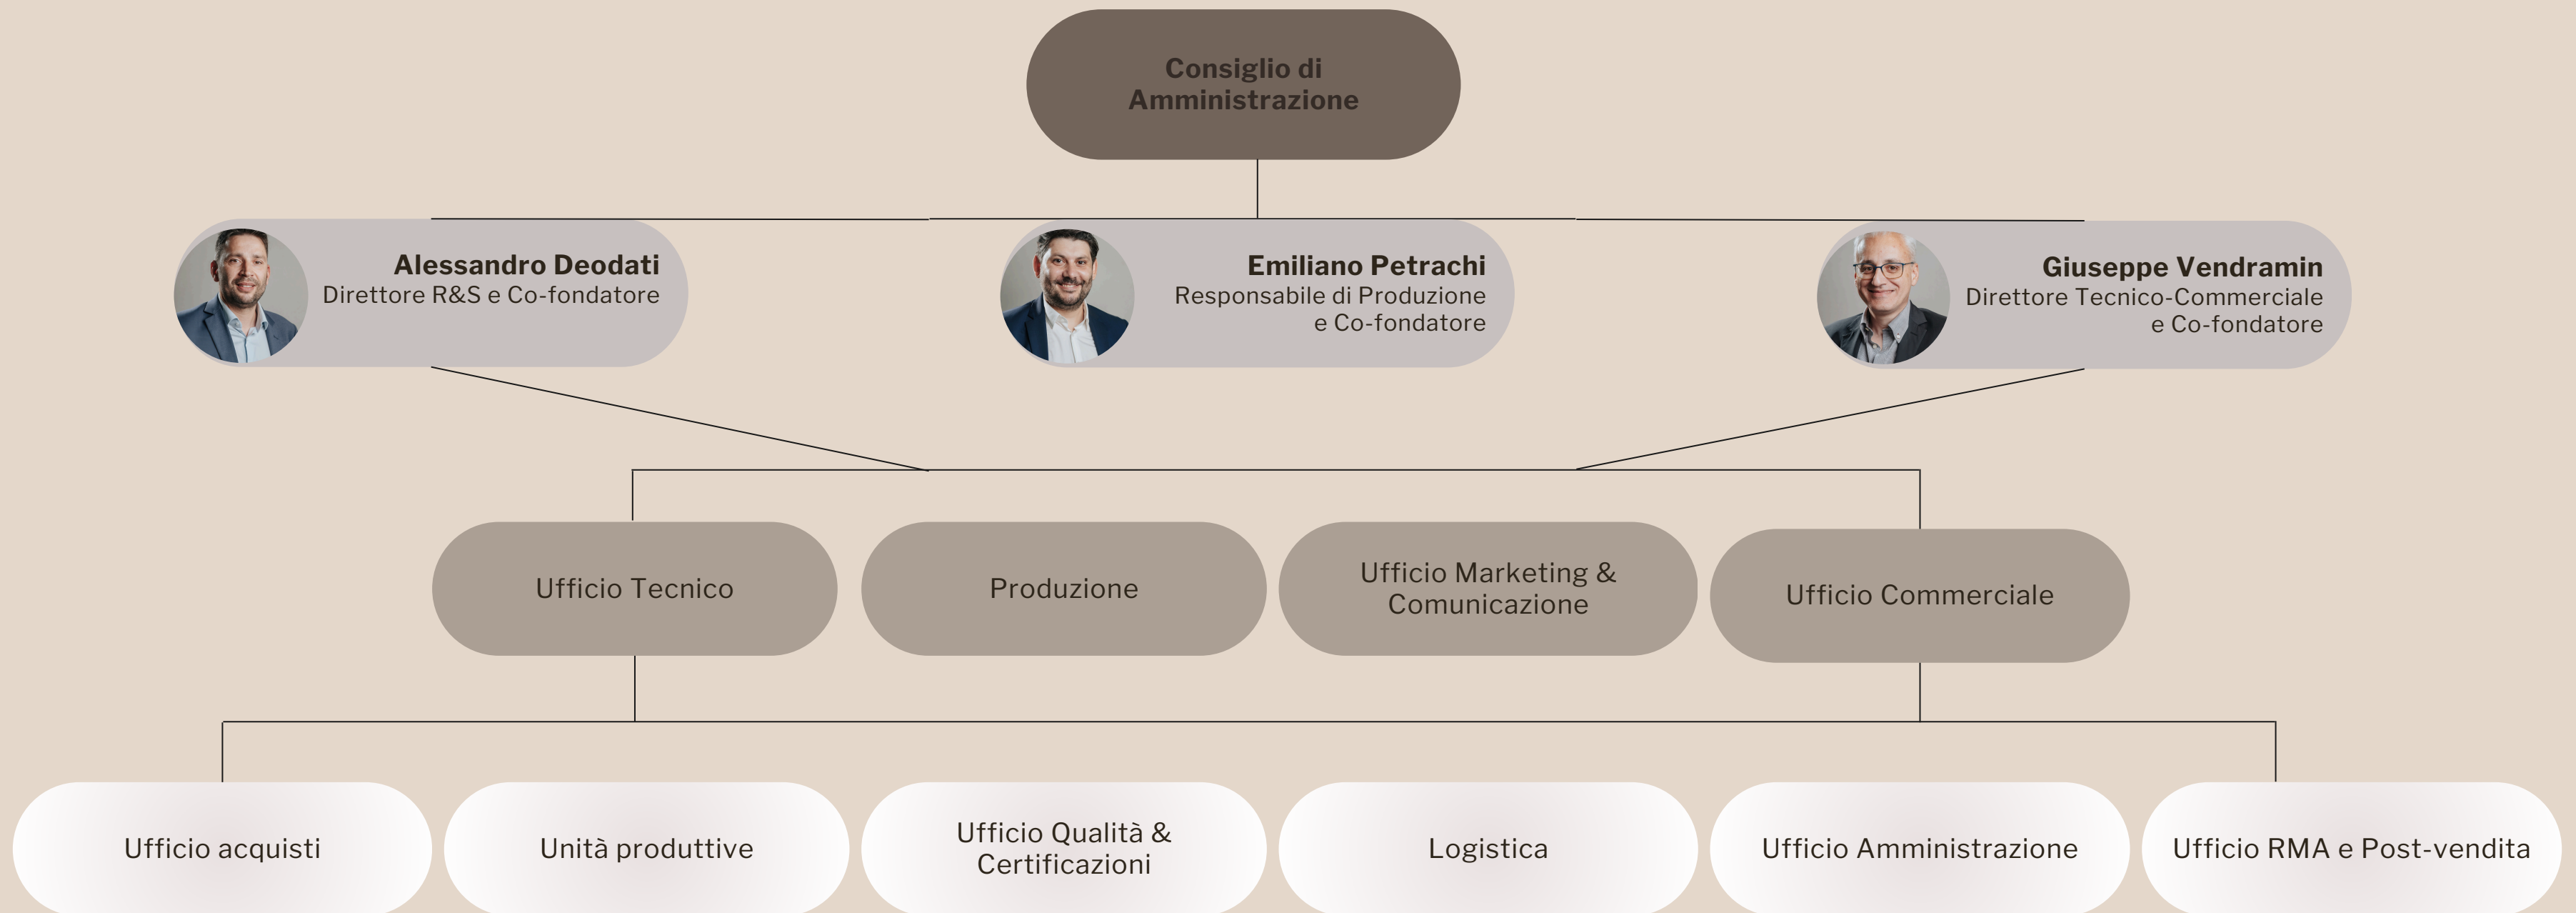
Consiglio di Amministrazione

Alessandro Deodati
Direttore R&S e Co-fondatore

Emiliano Petrachi
Responsabile di Produzione e Co-fondatore

Giuseppe Vendramin
Direttore Tecnico-Commerciale e Co-fondatore

Ufficio Tecnico

Produzione

Ufficio Marketing & Comunicazione

Ufficio Commerciale

Ufficio acquisti

Unità produttive

Ufficio Qualità & Certificazioni

Logistica

Ufficio Amministrazione

Ufficio RMA e Post-vendita